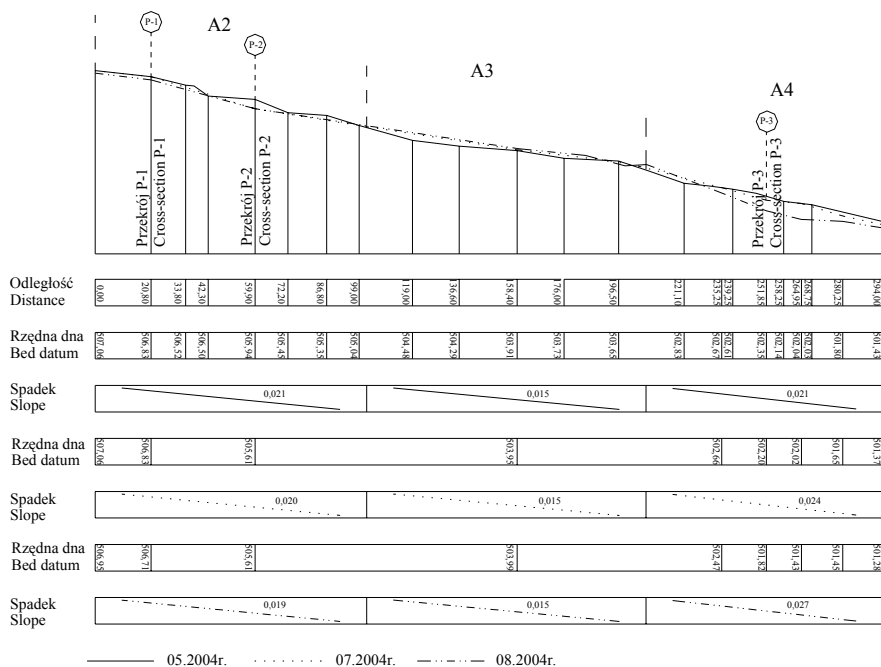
P-1
A2
P-2
A3
A4
P-3

Przekrój P-1
Cross-section P-1
Przekrój P-2
Cross-section P-2
Przekrój P-3
Cross-section P-3

| Odległość Distance | 0,00 | 20,80 | 33,80 | 42,30 | 59,90 | 72,20 | 86,80 | 99,00 | 119,00 | 136,60 | 158,40 | 176,00 | 196,50 | 221,10 | 239,25 | 251,85 | 258,25 | 264,95 | 268,75 | 280,25 | 294,00 |
|---|---|---|---|---|---|---|---|---|---|---|---|---|---|---|---|---|---|---|---|---|---|
| Rzędna dna Bed datum | 507,06 | 506,83 | 506,52 | 506,50 | 505,94 | 505,45 | 505,35 | 505,04 | 504,48 | 504,29 | 503,91 | 503,73 | 503,65 | 502,83 | 502,67 | 502,61 | 502,35 | 502,14 | 502,04 | 501,80 | 501,43 |

Spadek Slope 0,021 0,015 0,021

Rzędna dna Bed datum 507,06 506,83 505,61 503,95 502,66 502,20 502,02 501,65 501,37

Spadek Slope 0,020 0,015 0,024

Rzędna dna Bed datum 506,95 506,71 505,61 503,99 502,47 501,82 501,43 501,45 501,28

Spadek Slope 0,019 0,015 0,027

05.2004r. 07.2004r. 08.2004r.